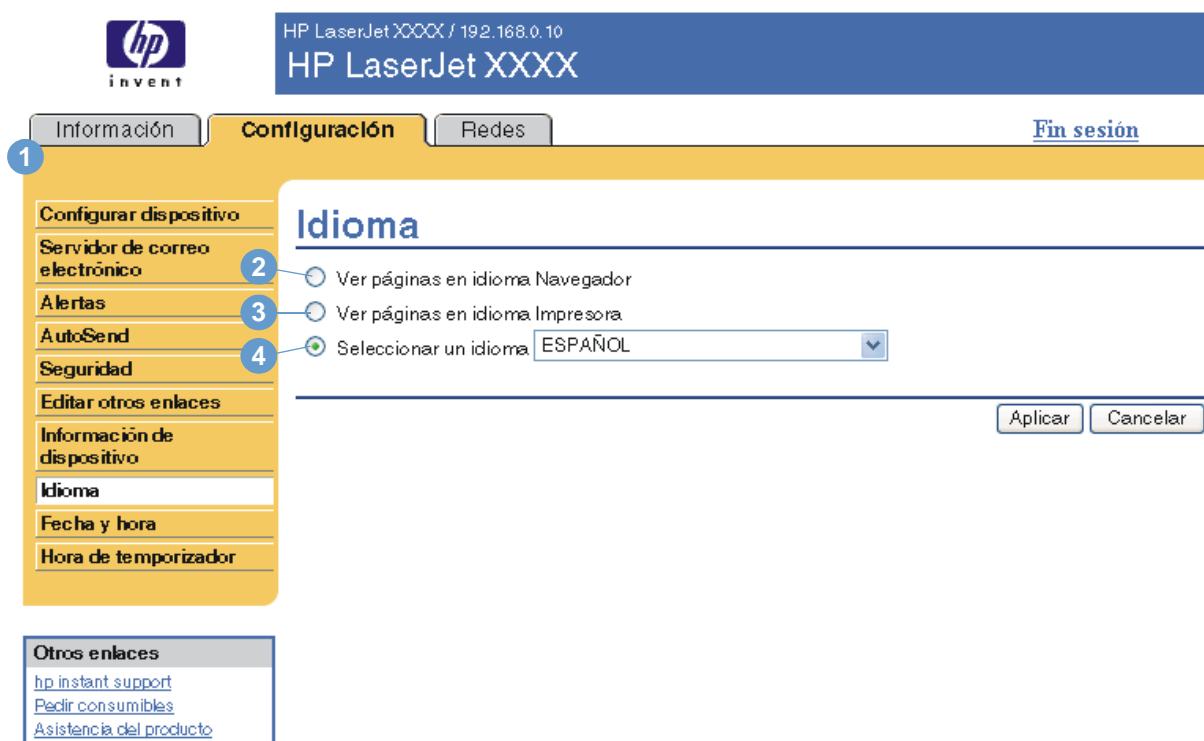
hp
invent

HP LaserJet XXXX / 192.168.0.10
HP LaserJet XXXX

Información
Configuración
Redes
Fin sesión

1

Configurar dispositivo
Servidor de correo electrónico
Alertas
AutoSend
Seguridad
Editar otros enlaces
Información de dispositivo
Idioma
Fecha y hora
Hora de temporizador

Idioma

2 Ver páginas en idioma Navegador
3 Ver páginas en idioma Impresora
4 Seleccionar un idioma ESPAÑOL

Aplicar
Cancelar

Otros enlaces
hp instant support
Pedir consumibles
Asistencia del producto